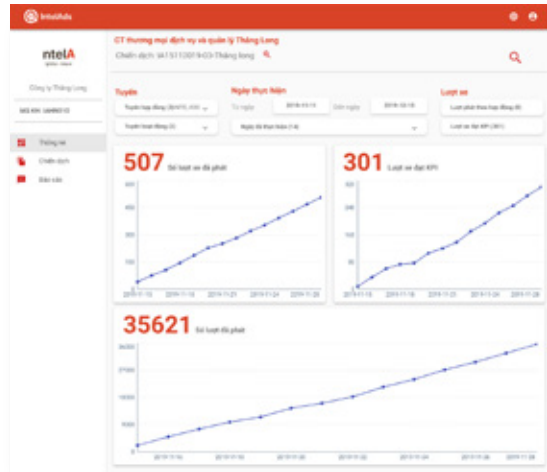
IntelAds

ntelA

Công ty Thăng Long

Thống kê
Chiến dịch
Báo cáo

CT thương mại dịch vụ và quản lý Thăng Long
Chiến dịch: IA15112019-03-Thăng long

Tuyến
Ngày thực hiện
Lượt xe

Từ ngày 2019-11-14
Đến ngày 2019-12-10

Lượt phát theo hợp đồng
Lượt xe đạt KPI

507 Số lượt xe đã phát

301 Lượt xe đạt KPI

35621 Số lượt đã phát